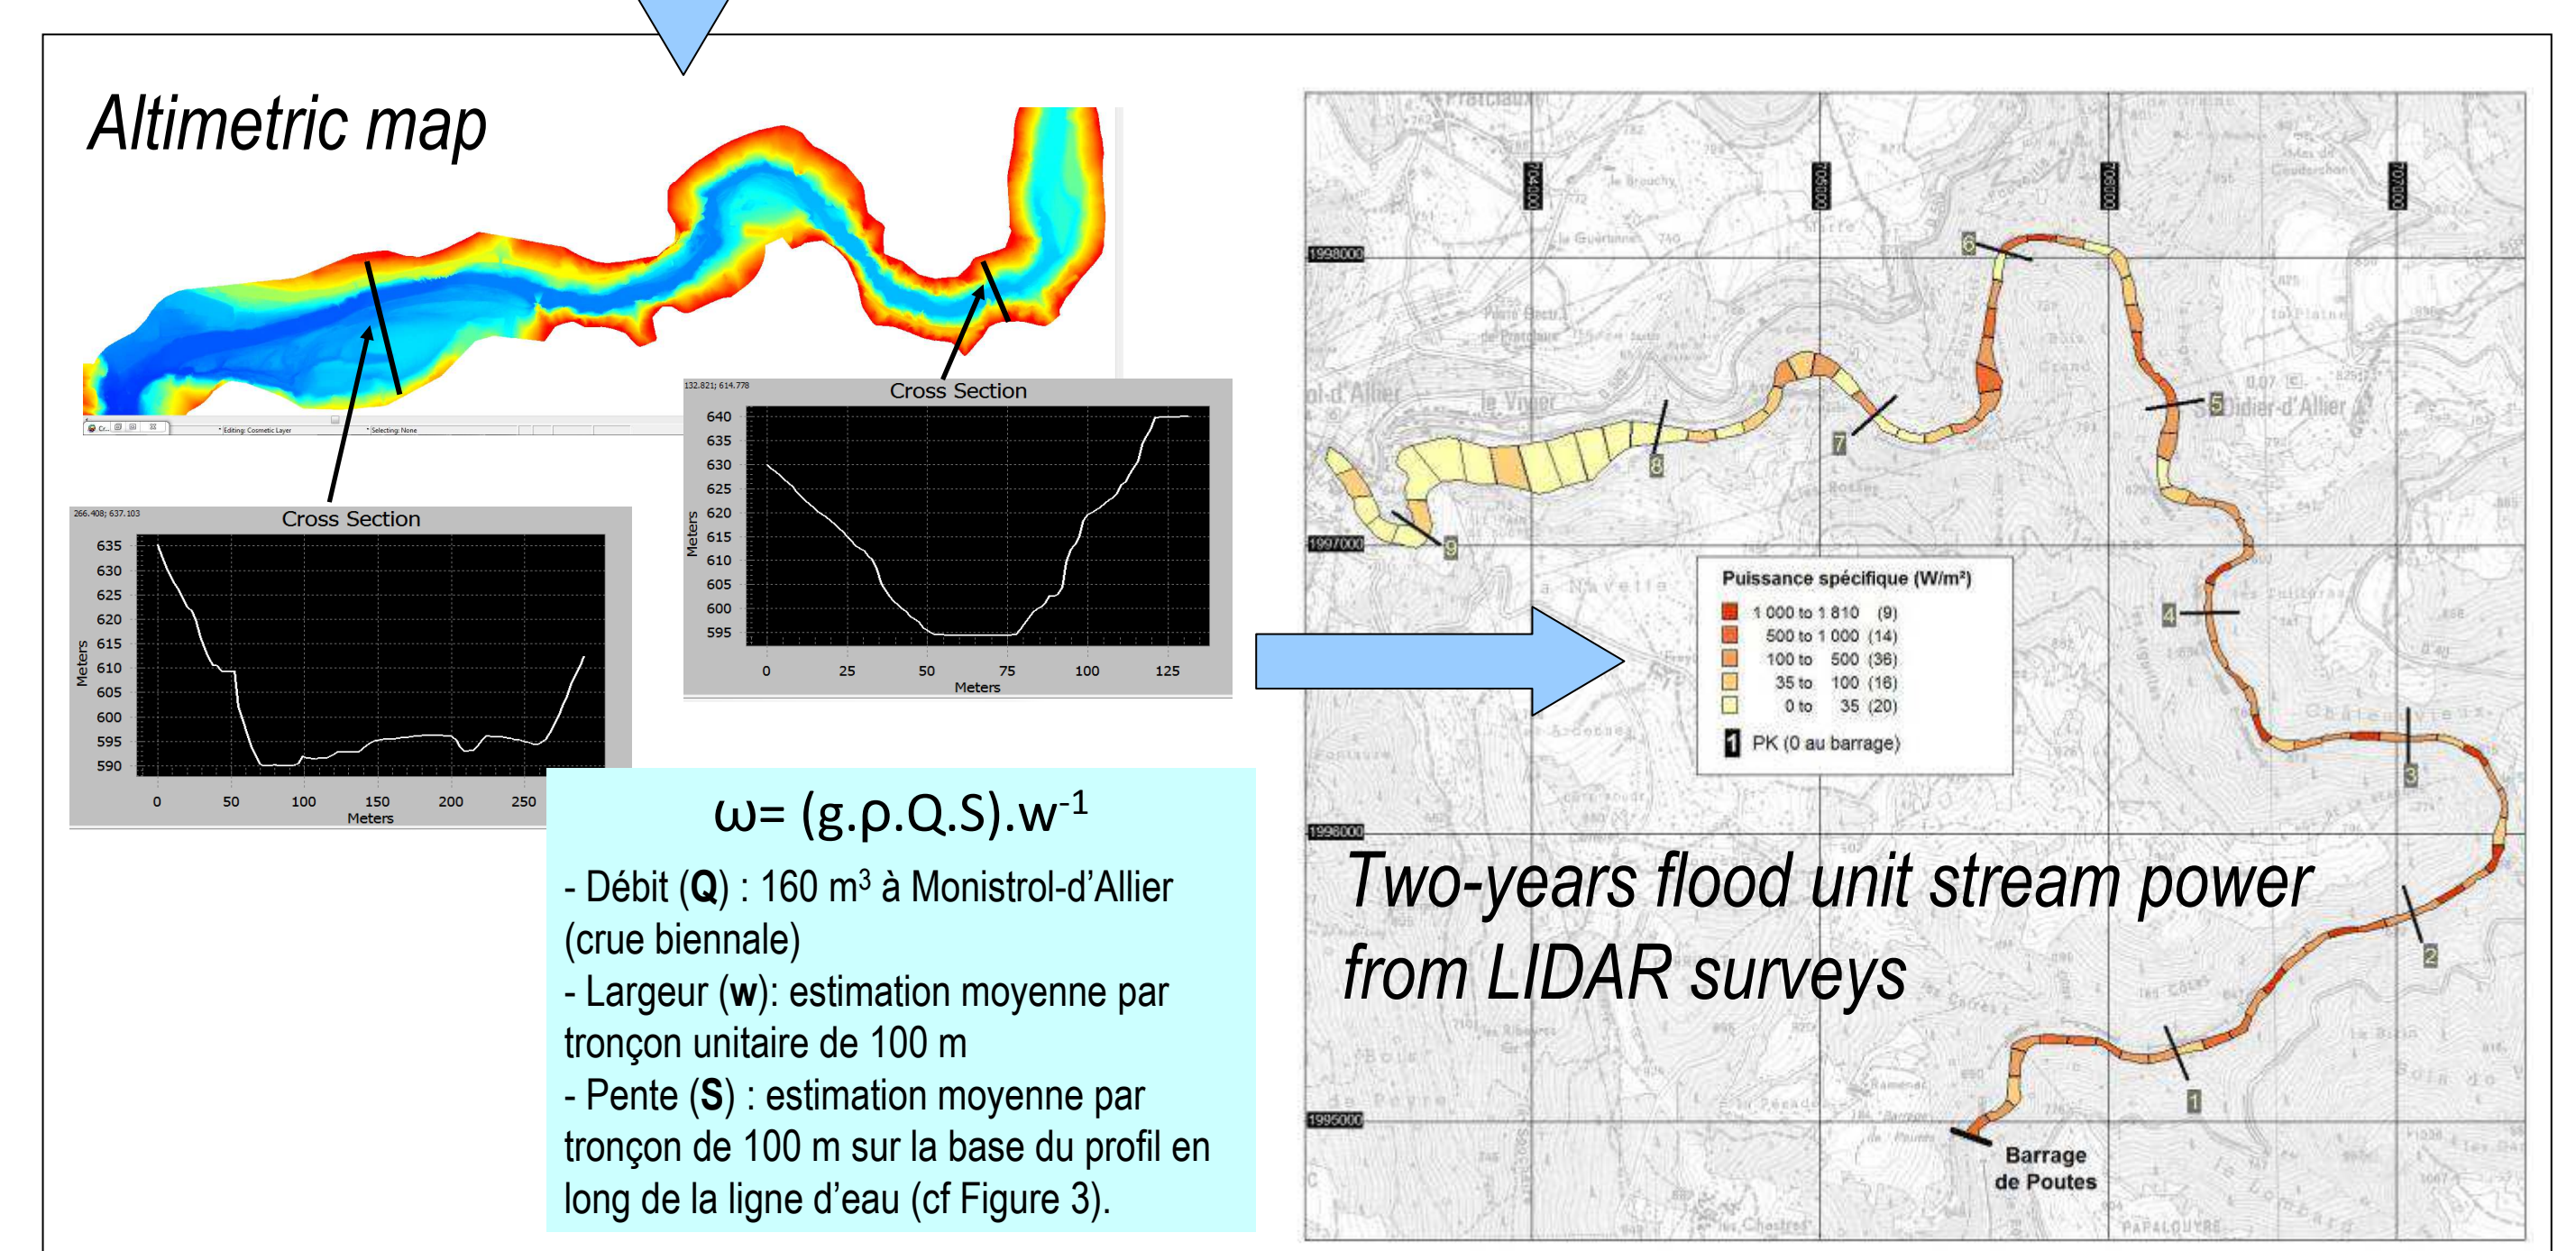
Altimetric map

266.408; 637.103
Cross Section
635
630
625
620
615
610
605
600
595
590
Meters
0 50 100 150 200 250
Meters

132.821; 614.778
Cross Section
640
635
630
625
620
615
610
605
600
595
Meters
0 25 50 75 100 125
Meters

$\omega = (g.\rho.Q.S).w^{-1}$

- Débit (**Q**) : 160 m$^3$ à Monistrol-d'Allier (crue biennale)
- Largeur (**w**): estimation moyenne par tronçon unitaire de 100 m
- Pente (**S**) : estimation moyenne par tronçon de 100 m sur la base du profil en long de la ligne d'eau (cf Figure 3).

1998000
1997000
1996000
1995000
le Vigier
St-Didier-d'Allier

Puissance spécifique (W/m²)
1 000 to 1 810 (9)
500 to 1 000 (14)
100 to 500 (36)
35 to 100 (16)
0 to 35 (20)
1 PK (0 au barrage)

9
8
7
6
5
4
3
2
1

Two-years flood unit stream power from LIDAR surveys

Barrage de Poutes